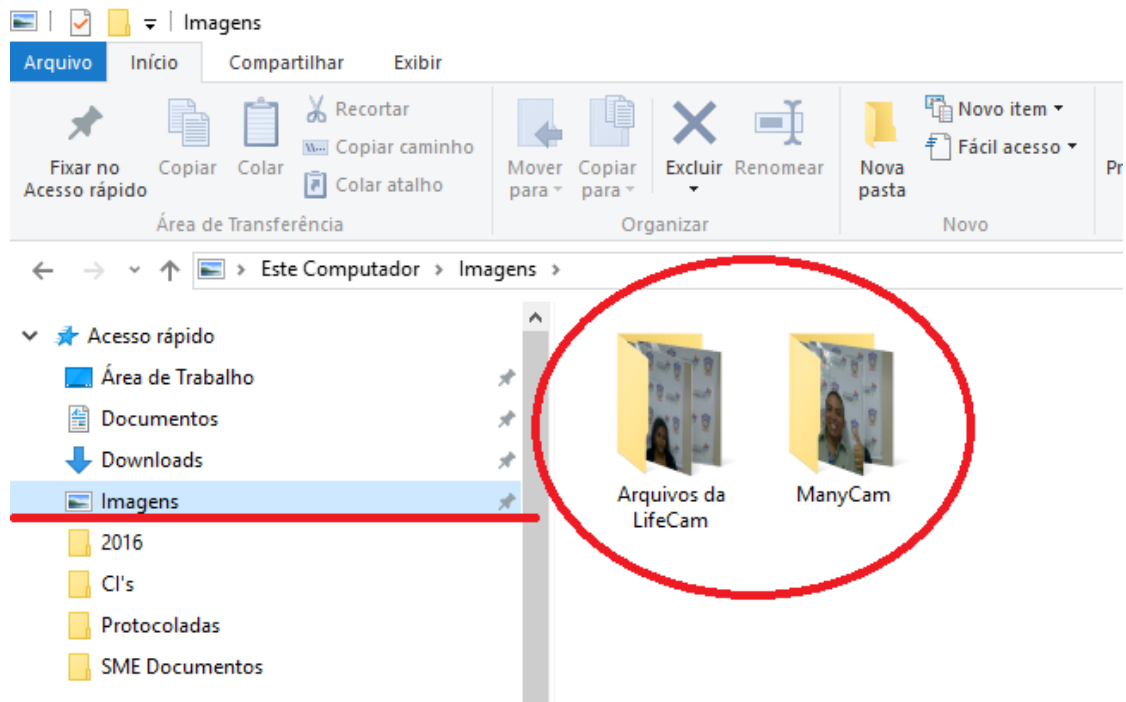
Imagens

Arquivo
Início
Compartilhar
Exibir

Fixar no Acesso rápido
Copiar
Colar
Recortar
Copiar caminho
Colar atalho
Área de Transferência

Mover para
Copiar para
Excluir
Renomear
Organizar

Nova pasta
Novo item
Fácil acesso
Novo

Pr

Este Computador > Imagens >

Acesso rápido
Área de Trabalho
Documentos
Downloads
Imagens
2016
CI's
Protocoladas
SME Documentos

Arquivos da LifeCam
ManyCam